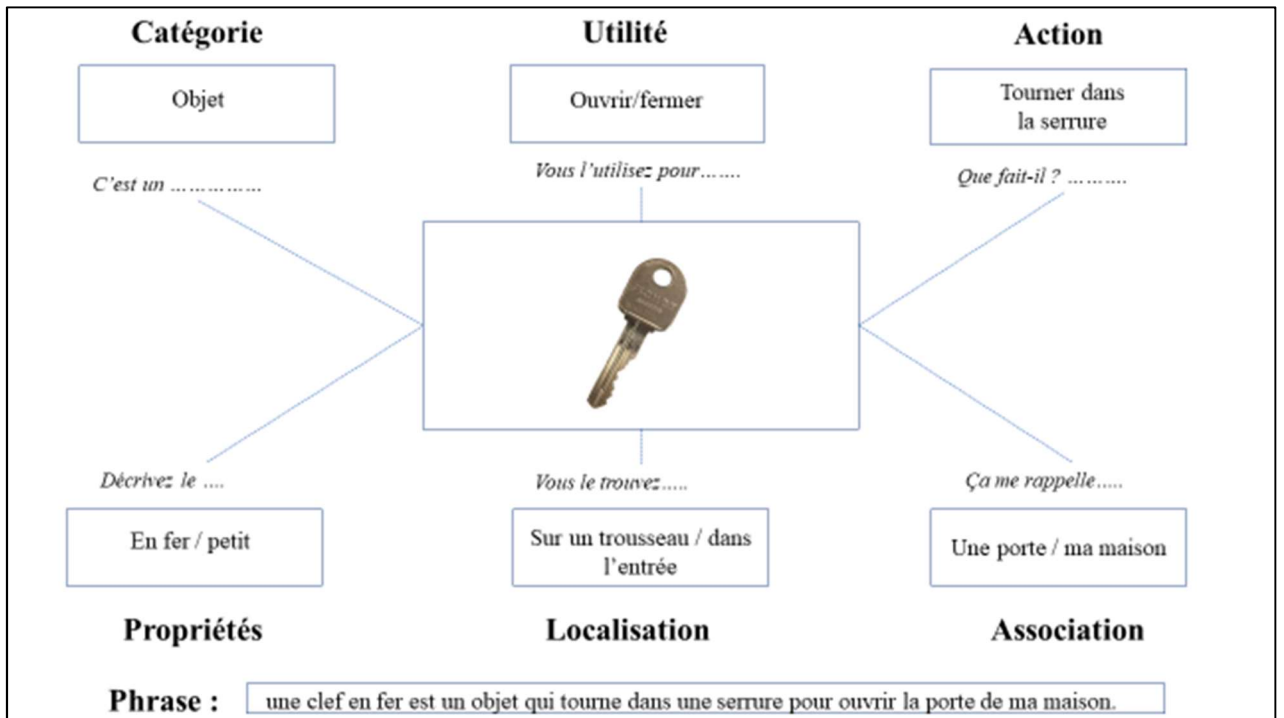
Catégorie

Objet

C'est un ……………

Utilité

Ouvrir/fermer

Vous l'utilisez pour…….

Action

Tourner dans la serrure

Que fait-il ? ………

Décrivez le ….

En fer / petit

Propriétés

Vous le trouvez…..

Sur un trousseau / dans l'entrée

Localisation

Ça me rappelle…..

Une porte / ma maison

Association

Phrase : une clef en fer est un objet qui tourne dans une serrure pour ouvrir la porte de ma maison.